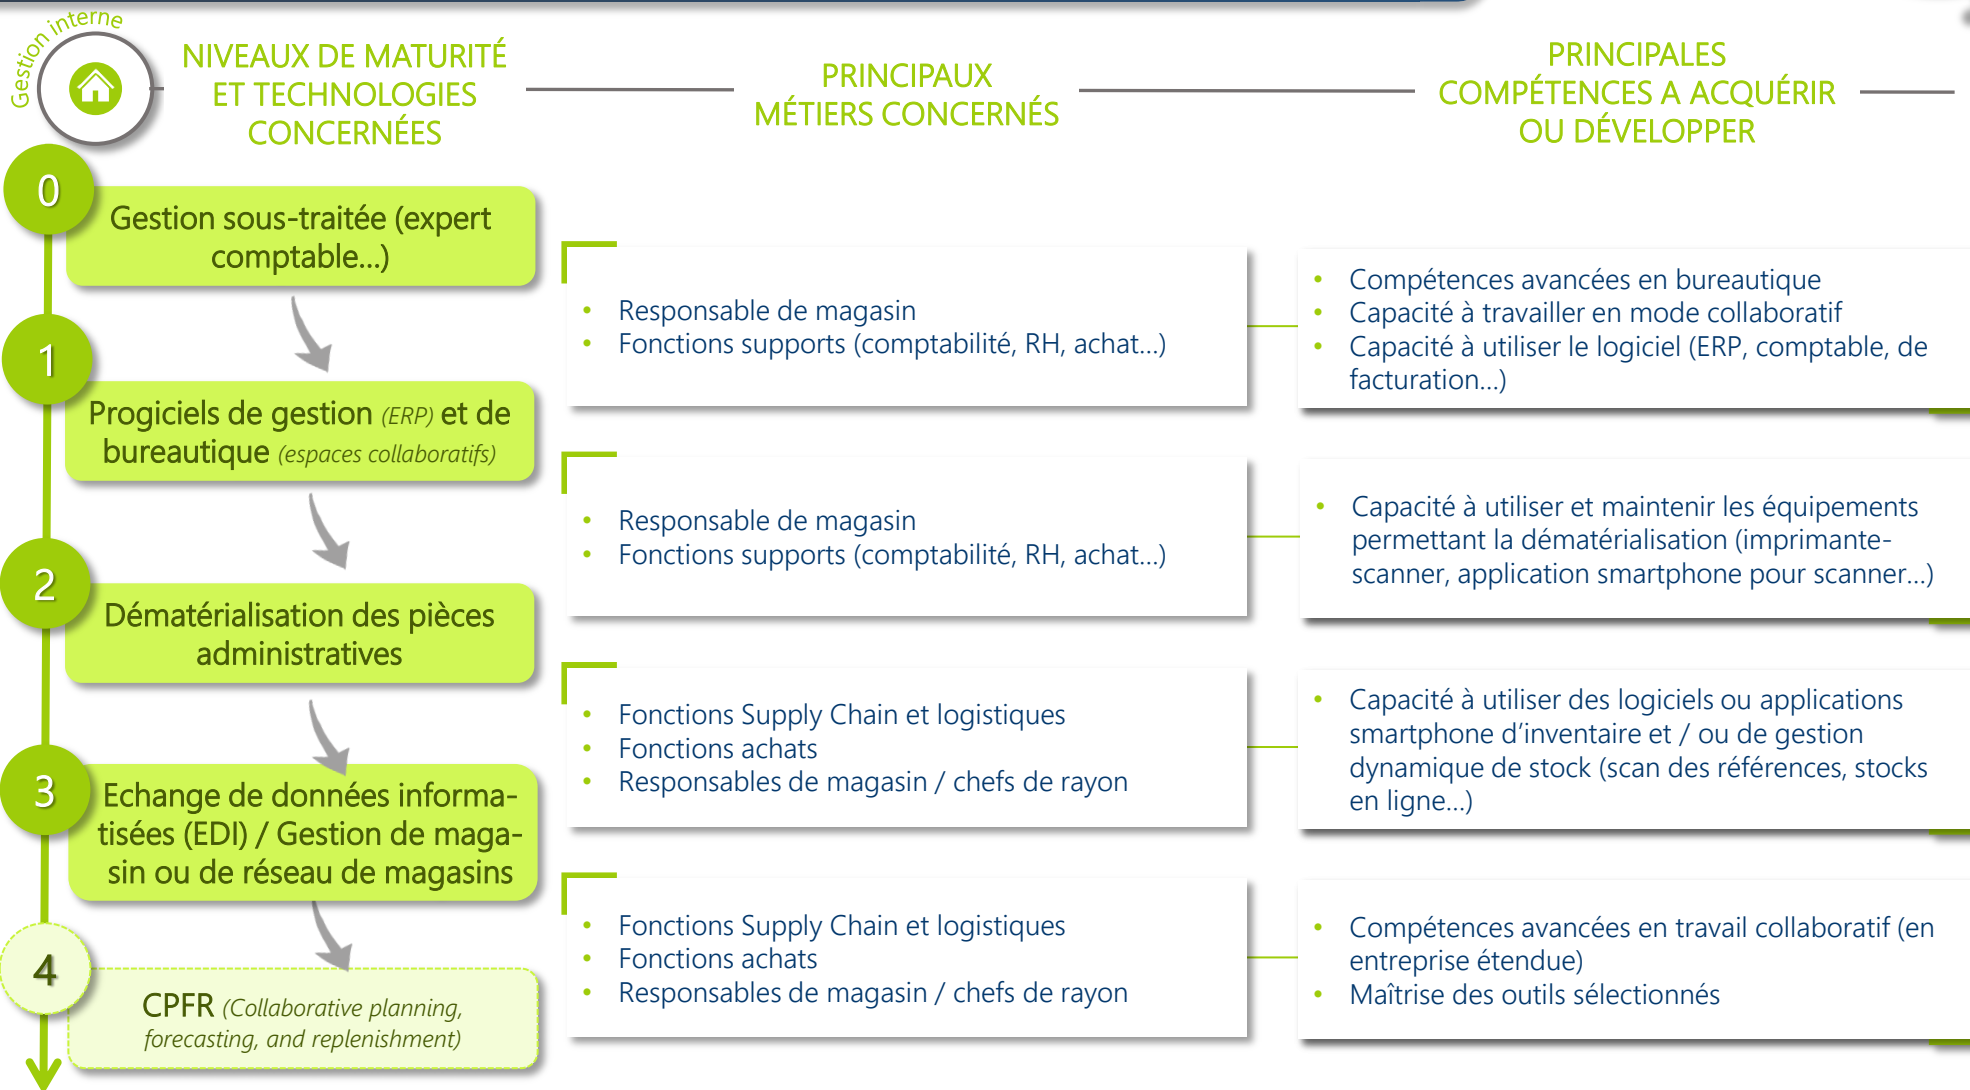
Gestion interne

NIVEAUX DE MATURITÉ ET TECHNOLOGIES CONCERNÉES

PRINCIPAUX MÉTIERS CONCERNÉS

PRINCIPALES COMPÉTENCES A ACQUÉRIR OU DÉVELOPPER

0
Gestion sous-traitée (expert comptable…)

- Responsable de magasin
- Fonctions supports (comptabilité, RH, achat…)

- Compétences avancées en bureautique
- Capacité à travailler en mode collaboratif
- Capacité à utiliser le logiciel (ERP, comptable, de facturation…)

1
Progiciels de gestion (ERP) et de bureautique (espaces collaboratifs)

- Responsable de magasin
- Fonctions supports (comptabilité, RH, achat…)

- Capacité à utiliser et maintenir les équipements permettant la dématérialisation (imprimante-scanner, application smartphone pour scanner…)

2
Dématérialisation des pièces administratives

- Fonctions Supply Chain et logistiques
- Fonctions achats
- Responsables de magasin / chefs de rayon

- Capacité à utiliser des logiciels ou applications smartphone d'inventaire et / ou de gestion dynamique de stock (scan des références, stocks en ligne…)

3
Echange de données informatisées (EDI) / Gestion de magasin ou de réseau de magasins

- Fonctions Supply Chain et logistiques
- Fonctions achats
- Responsables de magasin / chefs de rayon

- Compétences avancées en travail collaboratif (en entreprise étendue)
- Maîtrise des outils sélectionnés

4
CPFR (Collaborative planning, forecasting, and replenishment)